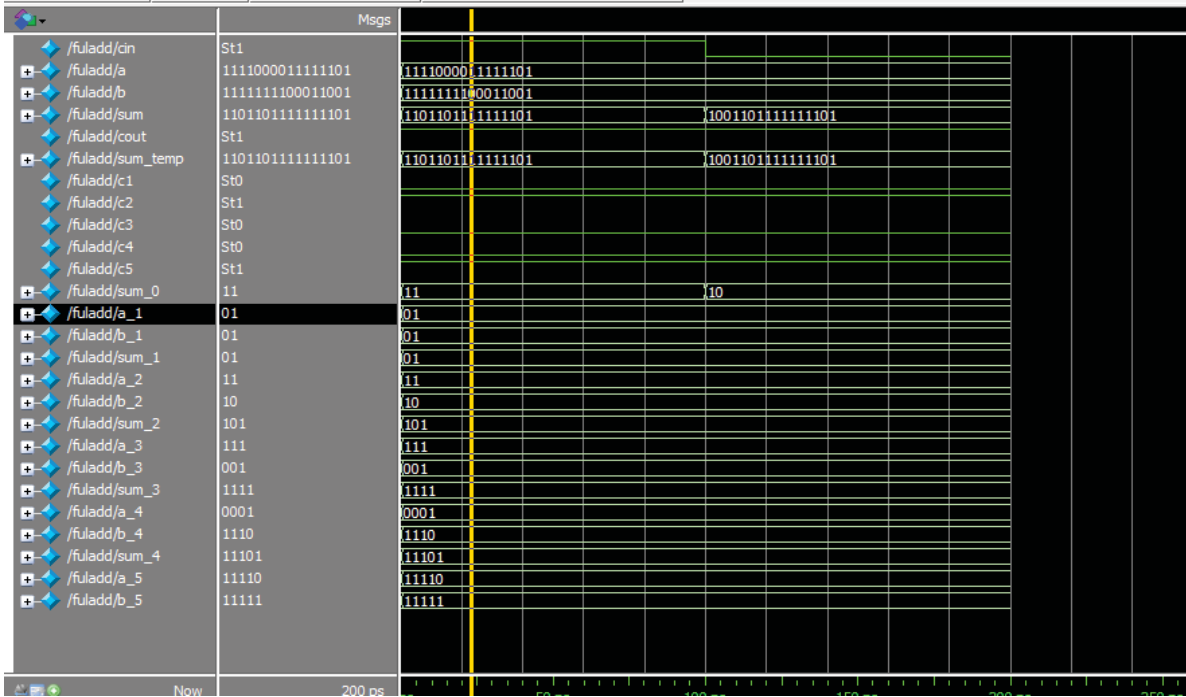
Msgs

| Signal | Value |
|---|---|
| /fuladd/cin | St1 |
| /fuladd/a | 1111000011111101 |
| /fuladd/b | 1111111100011001 |
| /fuladd/sum | 1101101111111101 |
| /fuladd/cout | St1 |
| /fuladd/sum_temp | 1101101111111101 |
| /fuladd/c1 | St0 |
| /fuladd/c2 | St1 |
| /fuladd/c3 | St0 |
| /fuladd/c4 | St0 |
| /fuladd/c5 | St1 |
| /fuladd/sum_0 | 11 |
| /fuladd/a_1 | 01 |
| /fuladd/b_1 | 01 |
| /fuladd/sum_1 | 01 |
| /fuladd/a_2 | 11 |
| /fuladd/b_2 | 10 |
| /fuladd/sum_2 | 101 |
| /fuladd/a_3 | 111 |
| /fuladd/b_3 | 001 |
| /fuladd/sum_3 | 1111 |
| /fuladd/a_4 | 0001 |
| /fuladd/b_4 | 1110 |
| /fuladd/sum_4 | 11101 |
| /fuladd/a_5 | 11110 |
| /fuladd/b_5 | 11111 |

1111000011111101
1111111100011001
1101101111111101
1001101111111101
1101101111111101
1001101111111101
11
10
01
01
01
11
10
101
111
001
1111
0001
1110
11101
11110
11111

Now 200 ps
50 ps
100 ps
150 ps
200 ps
250 ps